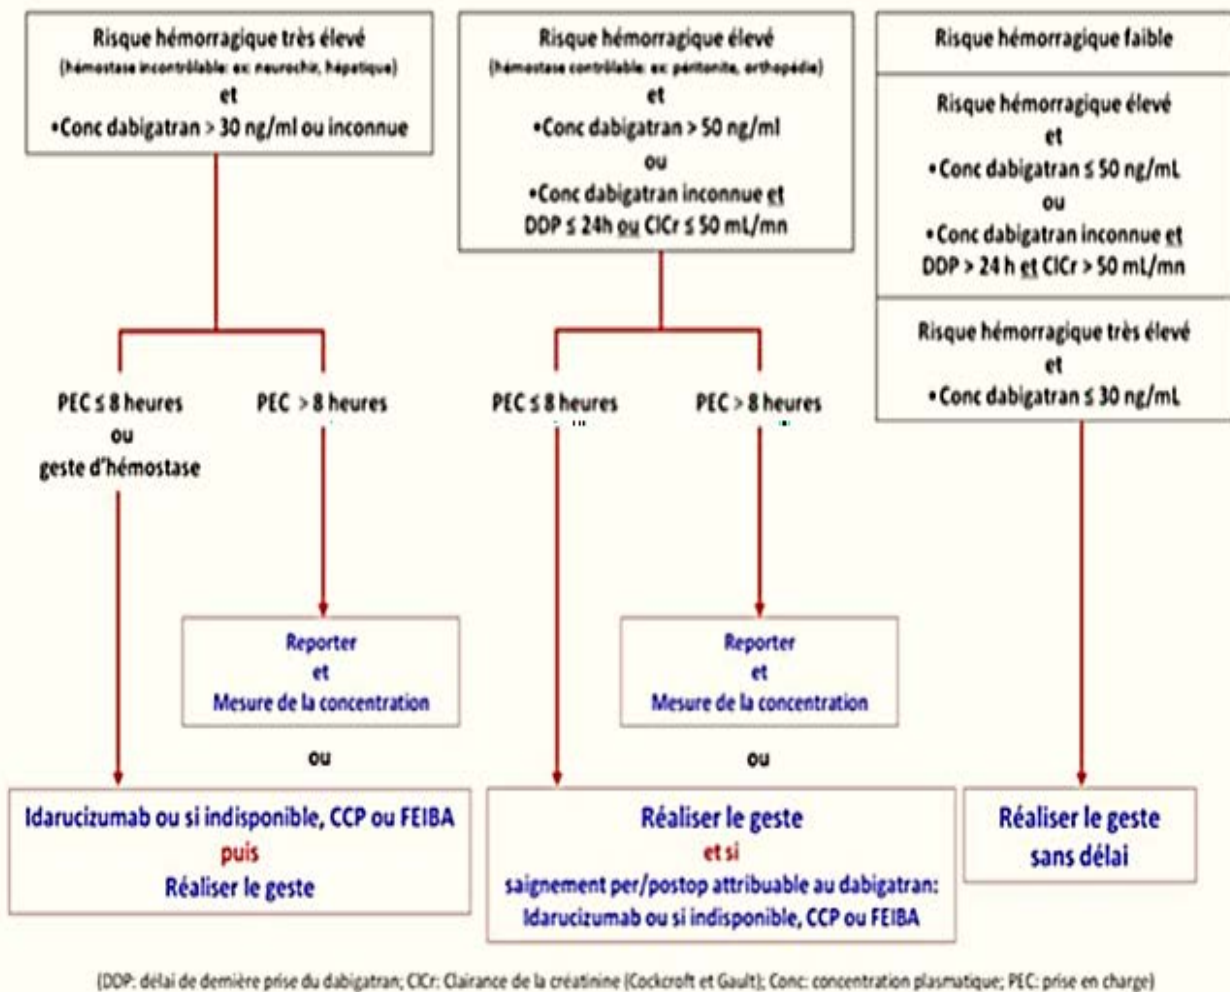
Risque hémorragique très élevé
(hémostase incontrôlable: ex: neurochir, hépatique)
et
•Conc dabigatran > 30 ng/ml ou inconnue

Risque hémorragique élevé
(hémostase contrôlable: ex: péritonite, orthopédie)
et
•Conc dabigatran > 50 ng/ml
ou
•Conc dabigatran inconnue et DDP ≤ 24h ou ClCr ≤ 50 mL/mn

Risque hémorragique faible

Risque hémorragique élevé
et
•Conc dabigatran ≤ 50 ng/mL
ou
•Conc dabigatran inconnue et DDP > 24 h et ClCr > 50 mL/mn

Risque hémorragique très élevé
et
•Conc dabigatran ≤ 30 ng/mL

PEC ≤ 8 heures
ou
geste d'hémostase

PEC > 8 heures

PEC ≤ 8 heures

PEC > 8 heures

Reporter
et
Mesure de la concentration

ou

Reporter
et
Mesure de la concentration

ou

Idarucizumab ou si indisponible, CCP ou FEIBA
puis
Réaliser le geste

Réaliser le geste
et si
saignement per/postop attribuable au dabigatran:
Idarucizumab ou si indisponible, CCP ou FEIBA

Réaliser le geste
sans délai

(DDP: délai de dernière prise du dabigatran; ClCr: Clairance de la créatinine (Cockcroft et Gault); Conc: concentration plasmatique; PEC: prise en charge)